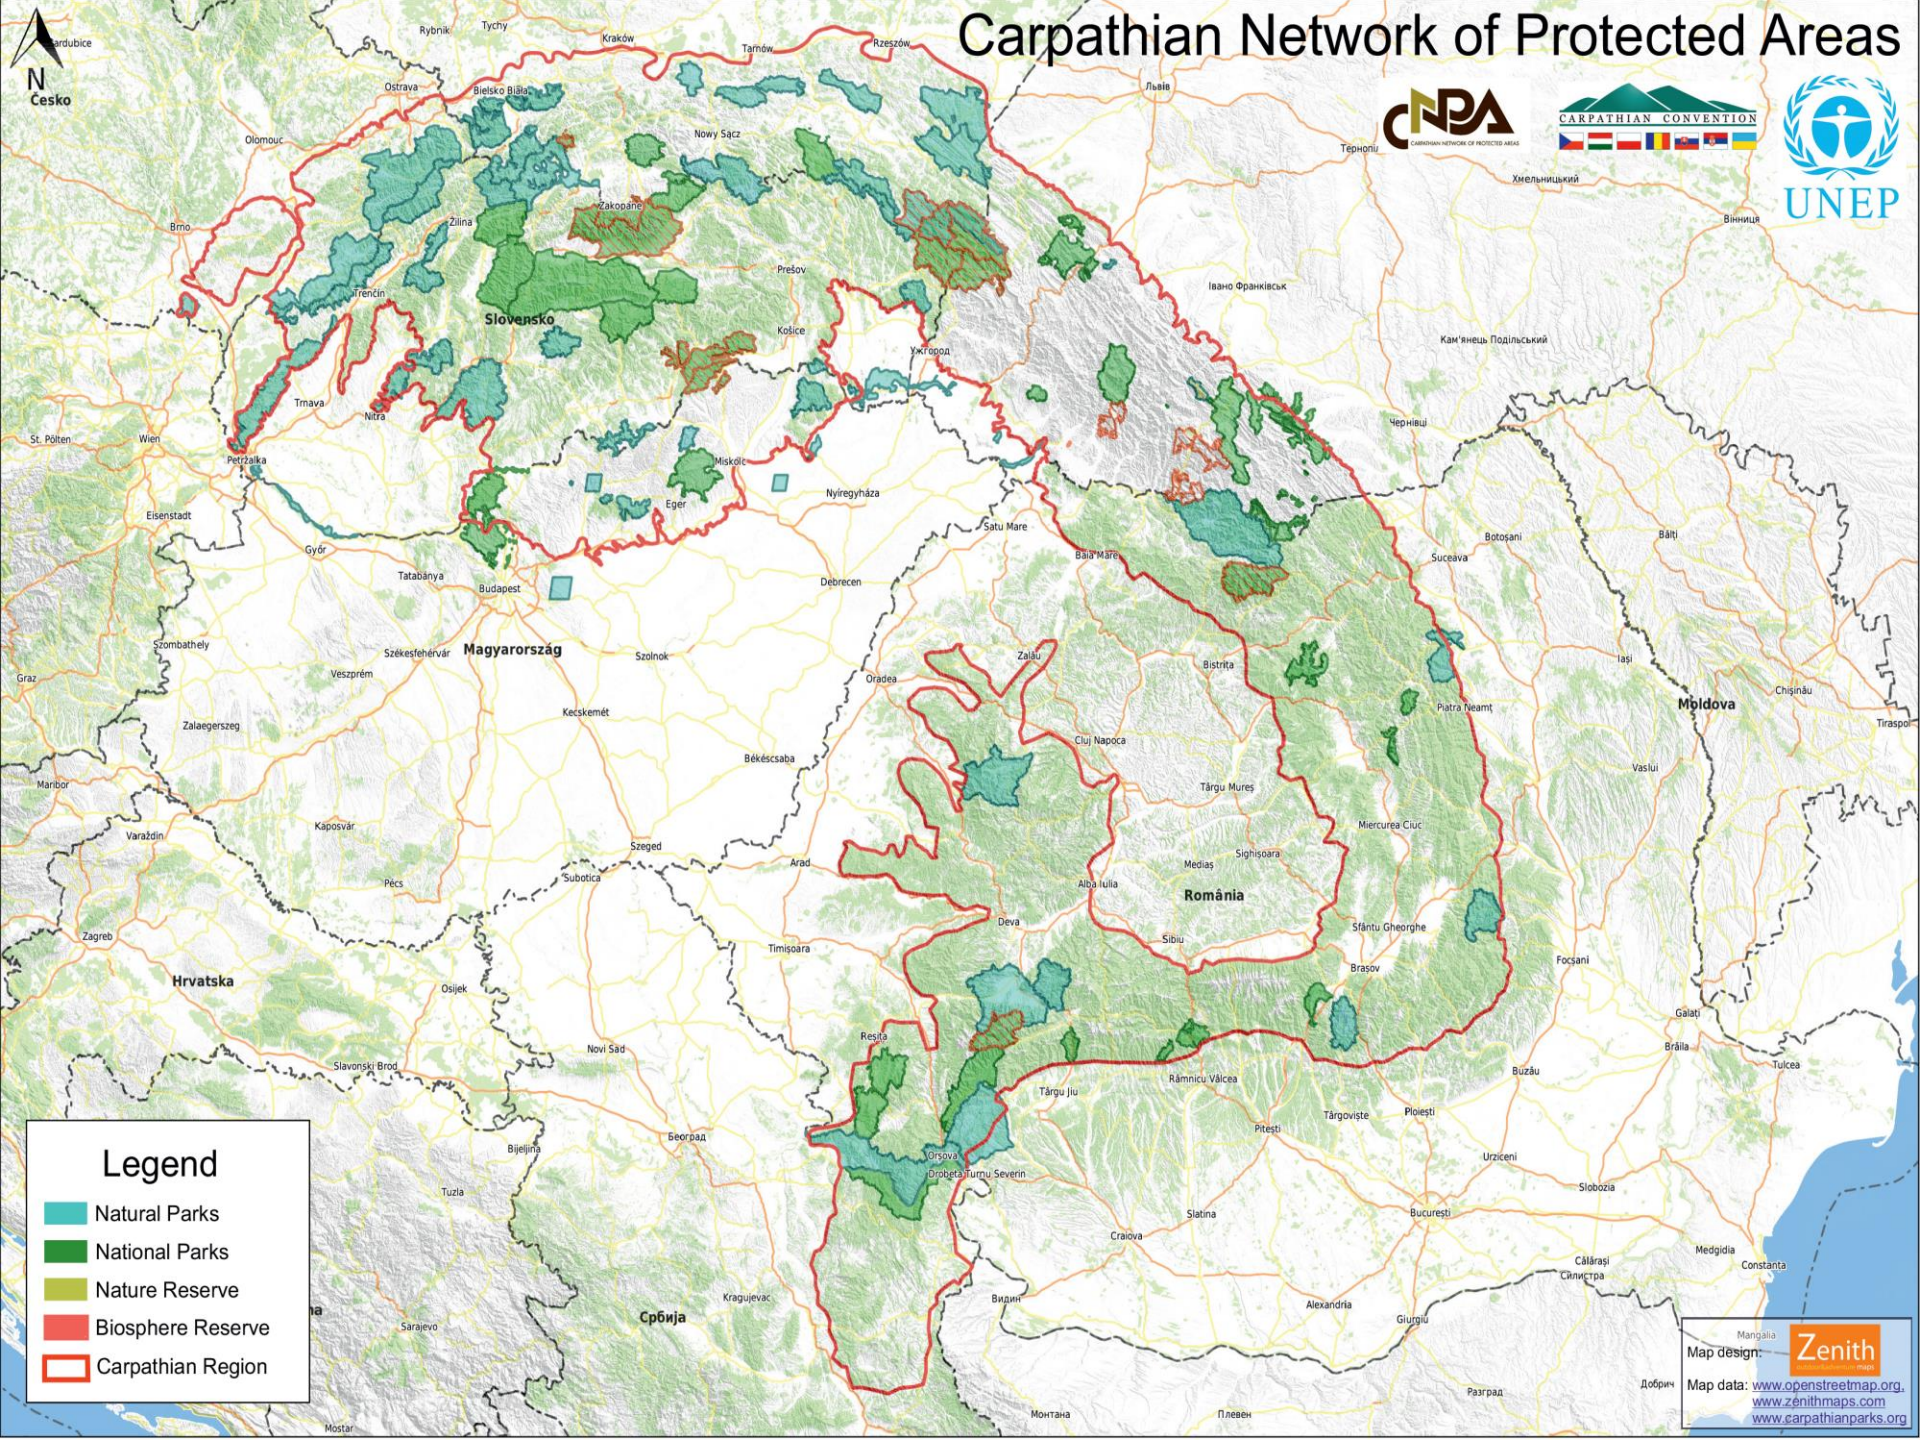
Carpathian Network of Protected Areas

CNPA
CARPATHIAN NETWORK OF PROTECTED AREAS

CARPATHIAN CONVENTION

UNEP

N

Pardubice
Česko
Rybnik
Tychy
Kraków
Tarnów
Rzeszów
Львів
Ostrava
Bielsko Biała
Nowy Sącz
Olomouc
Тернопіль
Хмельницький
Zakopane
Brno
Žilina
Prešov
Вінниця
Trenčín
Івано-Франківськ
Slovensko
Košice
Ужгород
Кам'янець-Подільський
Trnava
Nitra
St. Pölten
Wien
Чернівці
Petržalka
Miskolc
Eisenstadt
Nyíregyháza
Eger
Satu Mare
Botoșani
Bălți
Győr
Baia Mare
Suceava
Tatabánya
Budapest
Debrecen
Szombathely
Székesfehérvár
Magyarország
Szolnok
Zalău
Bistrița
Iași
Chișinău
Graz
Veszprém
Oradea
Piatra Neamț
Moldova
Tiraspol
Kecskemét
Zalaegerszeg
Cluj Napoca
Vaslui
Békéscsaba
Maribor
Târgu Mureș
Kaposvár
Miercurea Ciuc
Varaždin
Szeged
Sighișoara
Arad
Mediaș
Pécs
Subotica
Alba Iulia
România
Zagreb
Deva
Sfântu Gheorghe
Sibiu
Timișoara
Focșani
Hrvatska
Brașov
Osijek
Galați
Brăila
Reșița
Tulcea
Novi Sad
Slavonski Brod
Râmnicu Vâlcea
Târgu Jiu
Buzău
Târgoviște
Ploiești
Pitești
Bijeljina
Београд
Orșova
Drobeta-Turnu Severin
Urziceni
Slobozia
Tuzla
Slatina
București
Craiova
Călărași
Силистра
Medgidia
Constanța
Kragujevac
Видин
Sarajevo
Србија
Alexandria
Giurgiu
Mangalia
Добрич
Разград
Montana
Плевен
Mostar

Legend
Natural Parks
National Parks
Nature Reserve
Biosphere Reserve
Carpathian Region

Map design: Zenith
Map data: www.openstreetmap.org, www.zenithmaps.com, www.carpathianparks.org